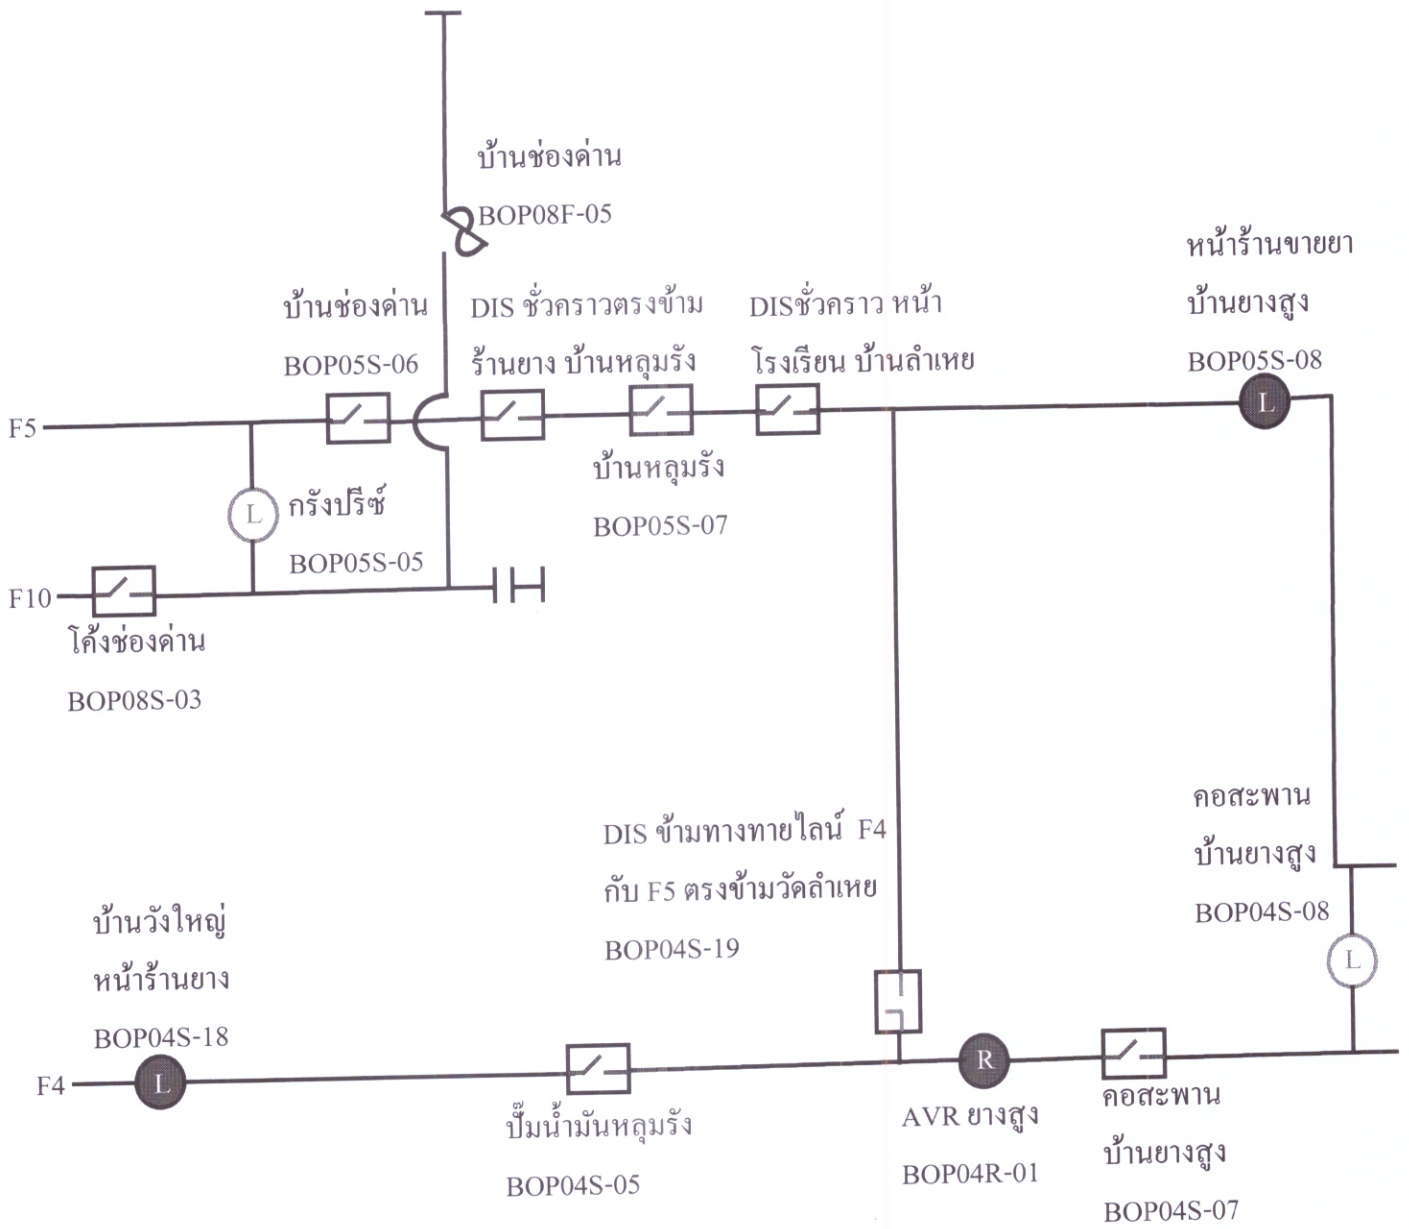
บ้านช่องด่าน
BOP08F-05

หน้าร้านขายยา
บ้านยางสูง
BOP05S-08

บ้านช่องด่าน
BOP05S-06

DIS ชั่วคราวตรงข้าม
ร้านยาง บ้านหลุมรัง

DISชั่วคราว หน้า
โรงเรียน บ้านลำเหย

L

F5

บ้านหลุมรัง
BOP05S-07

L

กรังปรีซ์
BOP05S-05

F10

โค้งช่องด่าน
BOP08S-03

คอสะพาน
บ้านยางสูง
BOP04S-08

DIS ข้ามทางทายไลน์ F4
กับ F5 ตรงข้ามวัดลำเหย
BOP04S-19

บ้านวังใหญ่
หน้าร้านยาง
BOP04S-18

L

F4

L

R

ปั๊มน้ำมันหลุมรัง
BOP04S-05

AVR ยางสูง
BOP04R-01

คอสะพาน
บ้านยางสูง
BOP04S-07